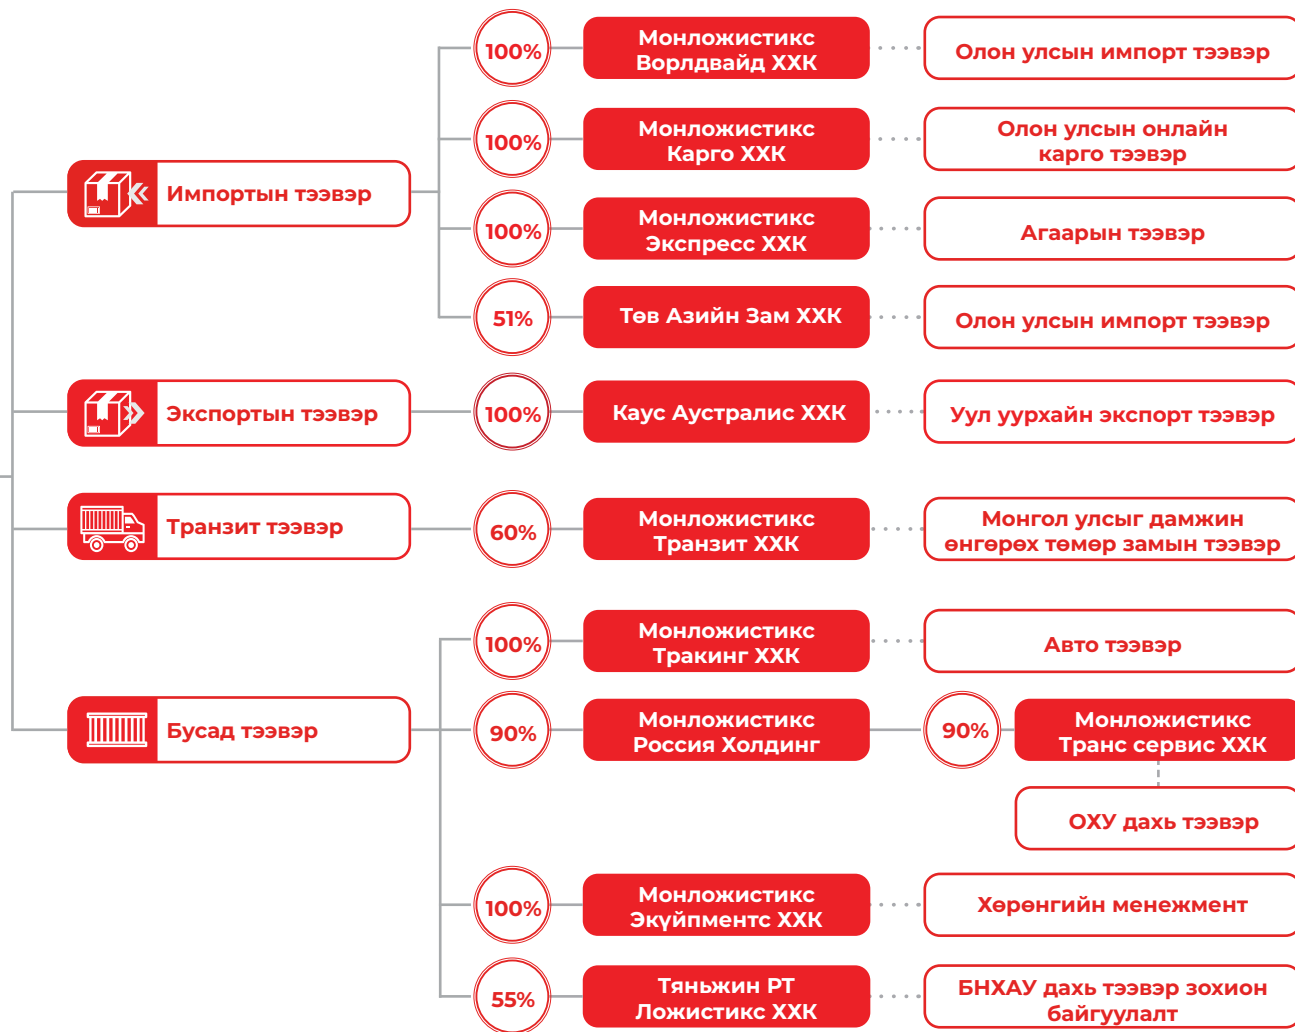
Импортын тээвэр

100%
Монложистикс Ворлдвайд ХХК
Олон улсын импорт тээвэр

100%
Монложистикс Карго ХХК
Олон улсын онлайн карго тээвэр

100%
Монложистикс Экспресс ХХК
Агаарын тээвэр

51%
Төв Азийн Зам ХХК
Олон улсын импорт тээвэр

Экспортын тээвэр

100%
Каус Аустралис ХХК
Уул уурхайн экспорт тээвэр

Транзит тээвэр

60%
Монложистикс Транзит ХХК
Монгол улсыг дамжин өнгөрөх төмөр замын тээвэр

Бусад тээвэр

100%
Монложистикс Тракинг ХХК
Авто тээвэр

90%
Монложистикс Россия Холдинг
90%
Монложистикс Транс сервис ХХК
ОХУ дахь тээвэр

100%
Монложистикс Экүйпментс ХХК
Хөрөнгийн менежмент

55%
Тяньжин РТ Ложистикс ХХК
БНХАУ дахь тээвэр зохион байгуулалт